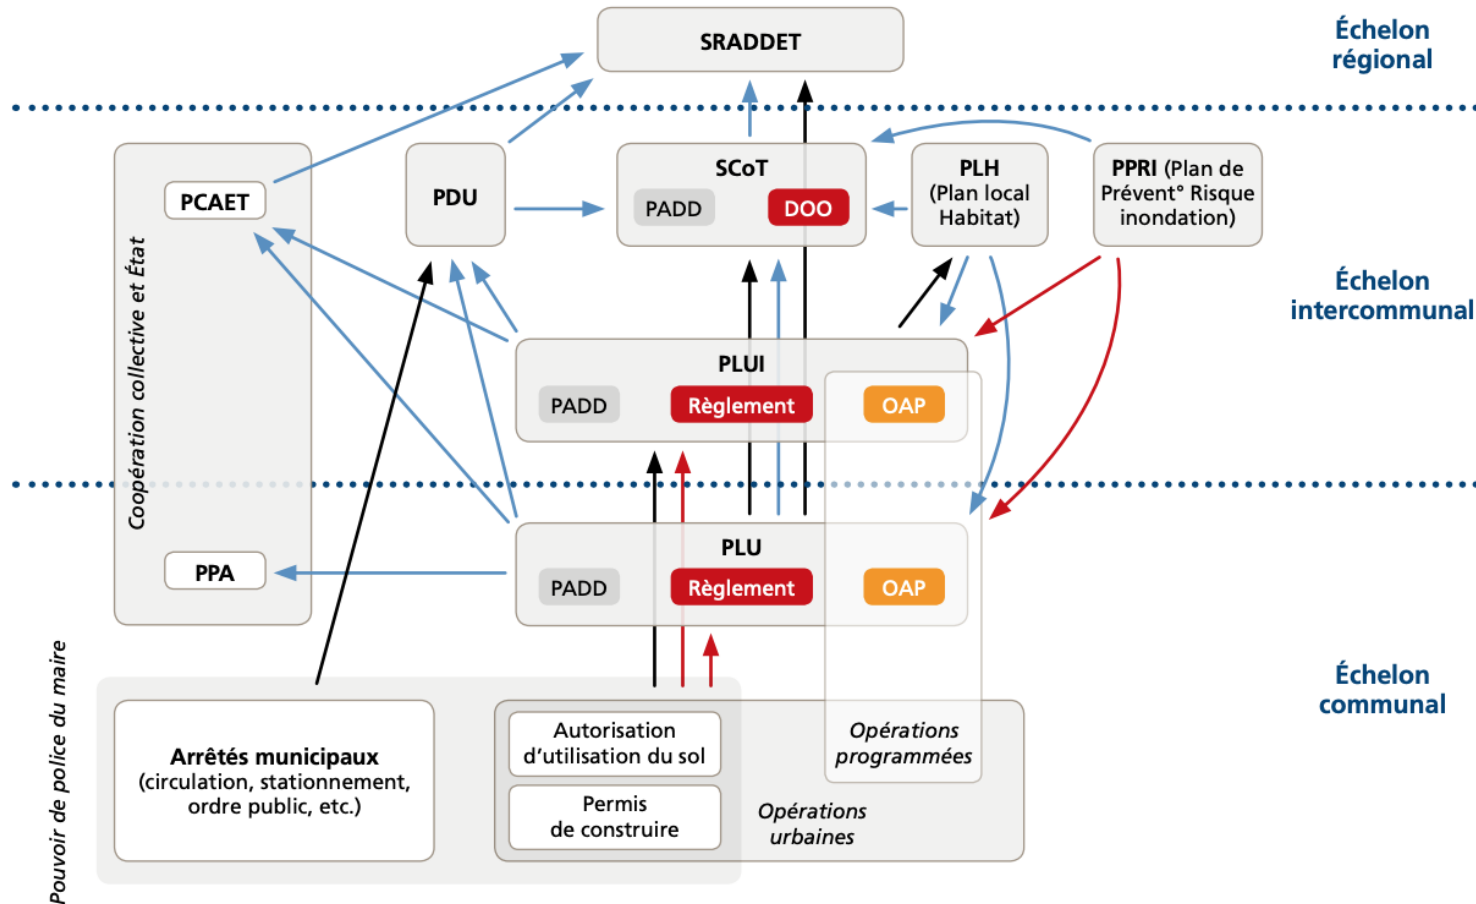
SRADDET

Échelon régional

Coopération collective et État

PCAET

PDU

SCoT

PADD

DOO

PLH (Plan local Habitat)

PPRI (Plan de Prévent° Risque inondation)

Échelon intercommunal

PLUI

PADD

Règlement

OAP

PLU

PADD

Règlement

OAP

PPA

Échelon communal

Pouvoir de police du maire

Arrêtés municipaux (circulation, stationnement, ordre public, etc.)

Autorisation d'utilisation du sol

Permis de construire

Opérations programmées

Opérations urbaines